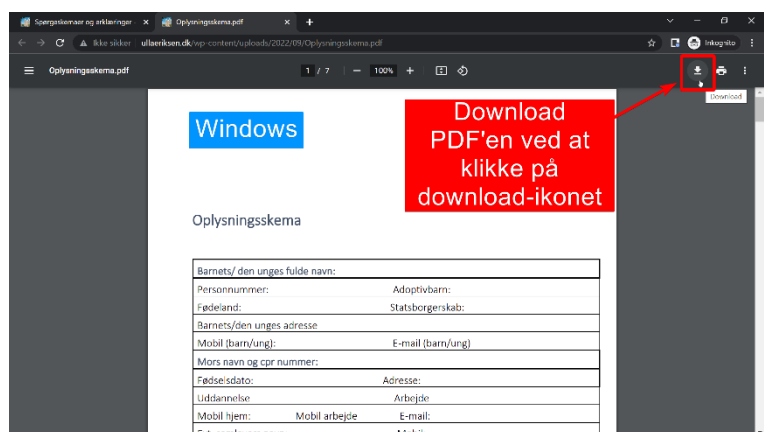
Spørgeskemaer og erklæringer ×
Oplysningsskema.pdf ×
+
Ikke sikker ullaeriksen.dk/wp-content/uploads/2022/09/Oplysningsskema.pdf
Inkognito
Oplysningsskema.pdf
1 / 7
100%
Download

Windows

Download PDF'en ved at klikke på download-ikonet

Oplysningsskema

| Barnets/ den unges fulde navn: | | |
|---|---|---|
| Personnummer: | | Adoptivbarn: |
| Fødeland: | | Statsborgerskab: |
| Barnets/den unges adresse | | |
| Mobil (barn/ung): | | E-mail (barn/ung): |
| Mors navn og cpr nummer: | | |
| Fødselsdato: | | Adresse: |
| Uddannelse | | Arbejde |
| Mobil hjem: | Mobil arbejde | E-mail: |
| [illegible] | | Mobil: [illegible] |